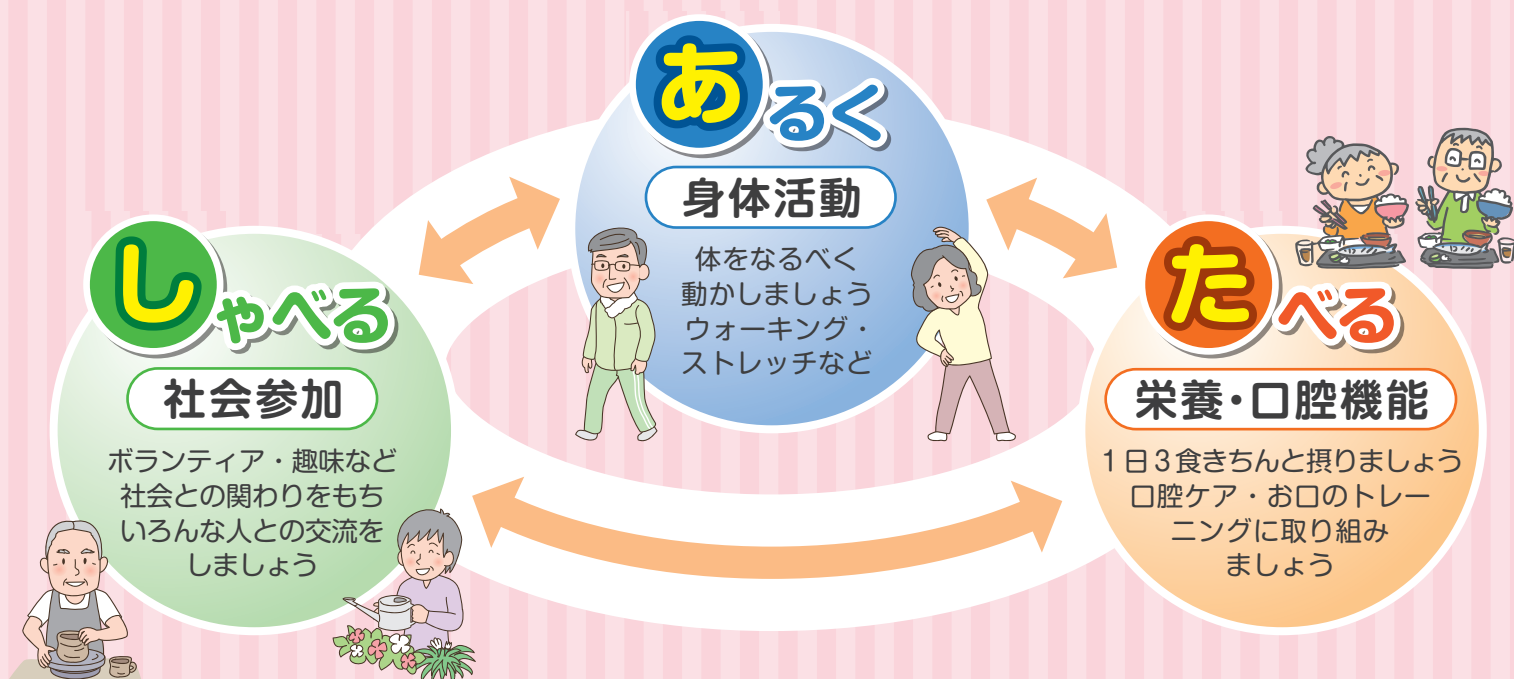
あるく

身体活動

体をなるべく動かしましょう
ウォーキング・ストレッチなど

しゃべる

社会参加

ボランティア・趣味など
社会との関わりをもち
いろんな人との交流をしましょう

たべる

栄養・口腔機能

1日3食きちんと摂りましょう
口腔ケア・お口のトレーニングに取り組みましょう